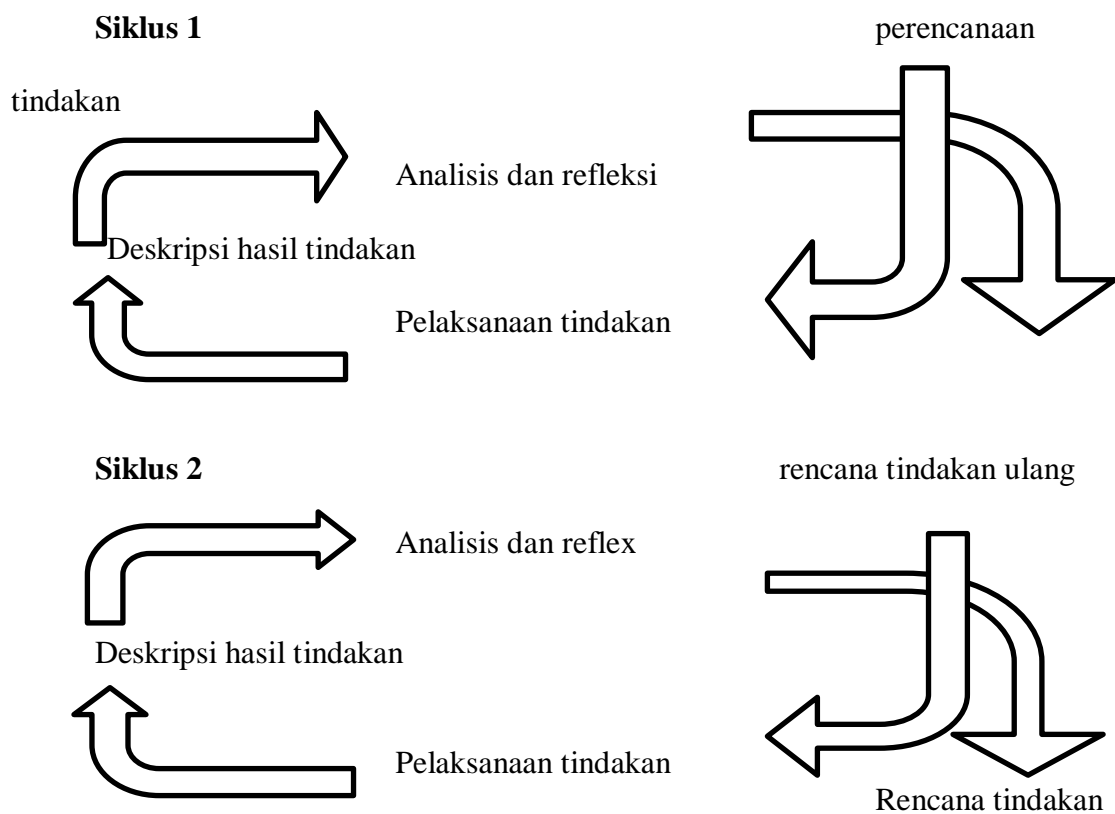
**Siklus 1**

perencanaan

tindakan

Analisis dan refleksi

Deskripsi hasil tindakan

Pelaksanaan tindakan

**Siklus 2**

rencana tindakan ulang

Analisis dan reflex

Deskripsi hasil tindakan

Pelaksanaan tindakan

Rencana tindakan